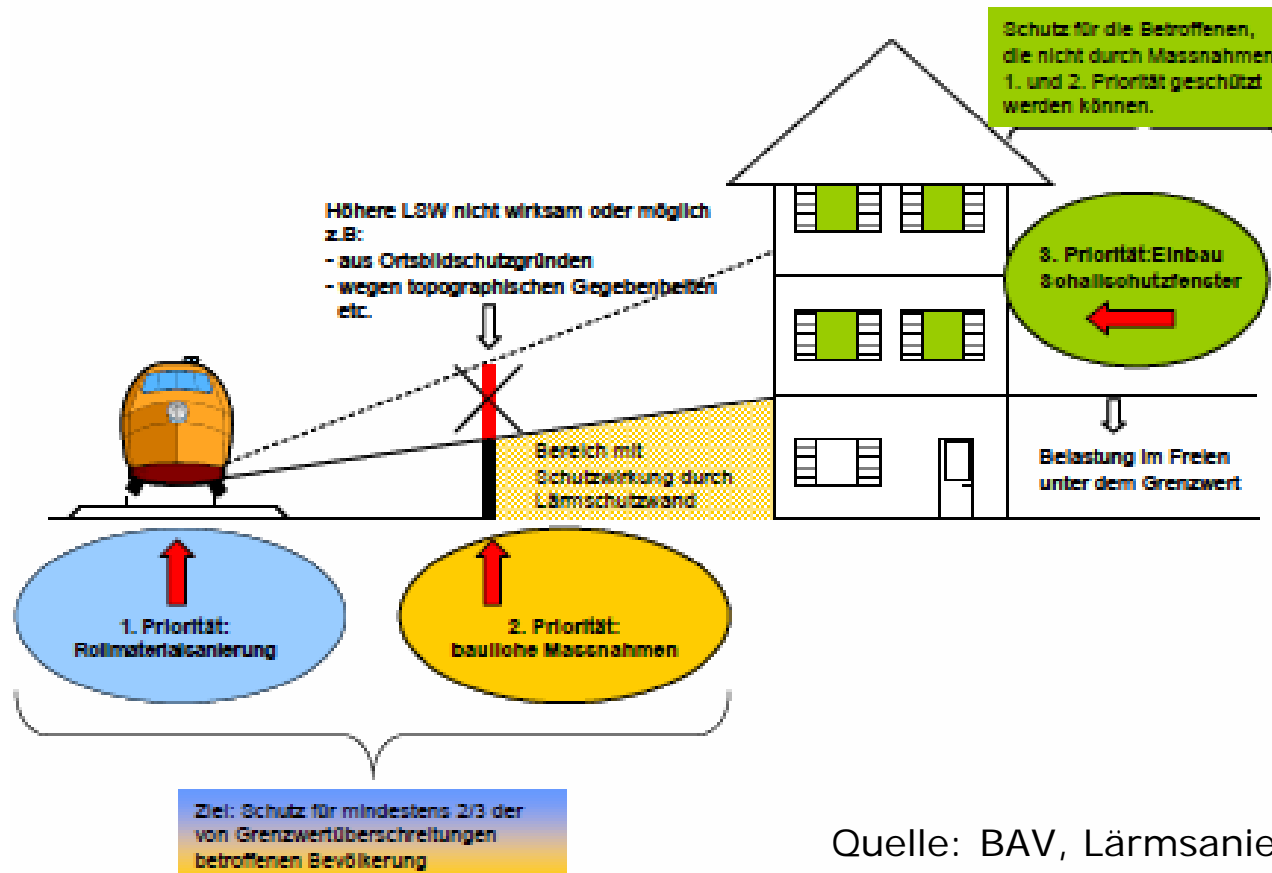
Schutz für die Betroffenen, die nicht durch Massnahmen 1. und 2. Priorität geschützt werden können.

Höhere LSW nicht wirksam oder möglich z.B:
- aus Ortsbildschutzgründen
- wegen topographischen Gegebenheiten etc.

3. Priorität: Einbau Schallschutzfenster

Bereich mit Schutzwirkung durch Lärmschutzwand

Belastung im Freien unter dem Grenzwert

1. Priorität: Rollmaterialsanierung

2. Priorität: bauliche Massnahmen

Ziel: Schutz für mindestens 2/3 der von Grenzwertüberschreitungen betroffenen Bevölkerung

Quelle: BAV, Lärmsanie